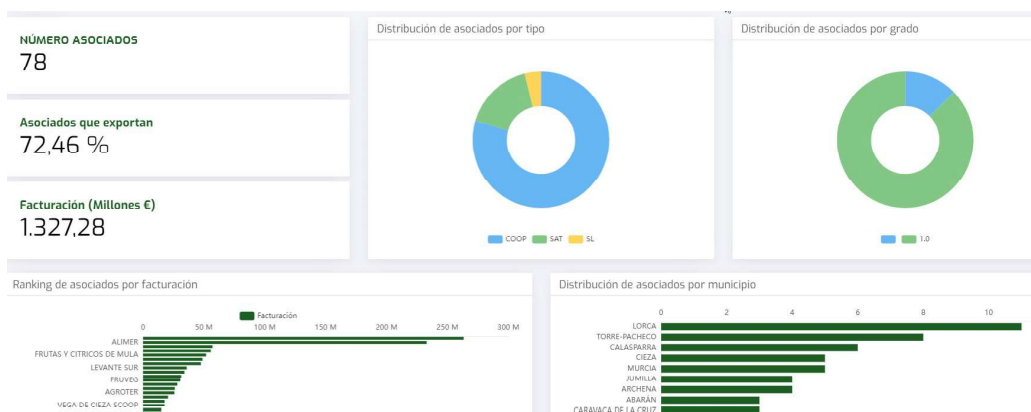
NÚMERO ASOCIADOS
78

Asociados que exportan
72,46 %

Facturación (Millones €)
1.327,28

Distribución de asociados por tipo

COOP SAT SL

Distribución de asociados por grado

1.0

Ranking de asociados por facturación

Facturación

0 50 M 100 M 150 M 200 M 250 M 300 M

ALIMER
FRUTAS Y CITRICOS DE MULA
LEVANTE SUR
FRUVEG
AGROTER
VEGA DE CIEZA SCOOP

Distribución de asociados por municipio

0 2 4 6 8 10

LORCA
TORRE-PACHECO
CALASPARRA
CIEZA
MURCIA
JUMILLA
ARCHENA
ABARÁN
CARAVACA DE LA CRUZ